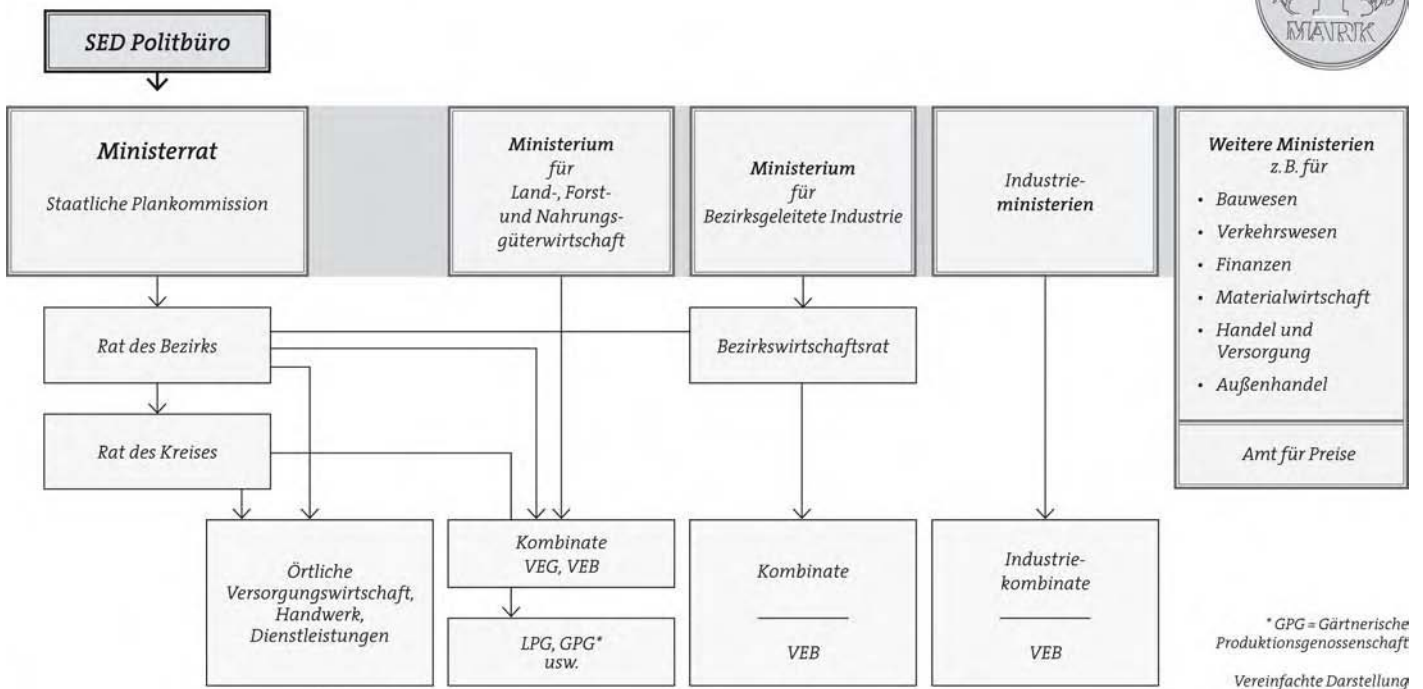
MARK

SED Politbüro

Ministerrat

Staatliche Plankommission

Ministerium für Land-, Forst- und Nahrungsgüterwirtschaft

Ministerium für Bezirksgeleitete Industrie

Industrieministerien

Weitere Ministerien z. B. für

- Bauwesen
- Verkehrswesen
- Finanzen
- Materialwirtschaft
- Handel und Versorgung
- Außenhandel

Amt für Preise

Rat des Bezirks

Bezirkswirtschaftsrat

Rat des Kreises

Örtliche Versorgungswirtschaft, Handwerk, Dienstleistungen

Kombinate VEG, VEB

LPG, GPG* usw.

Kombinate

VEB

Industriekombinate

VEB

* GPG = Gärtnerische Produktionsgenossenschaft

Vereinfachte Darstellung